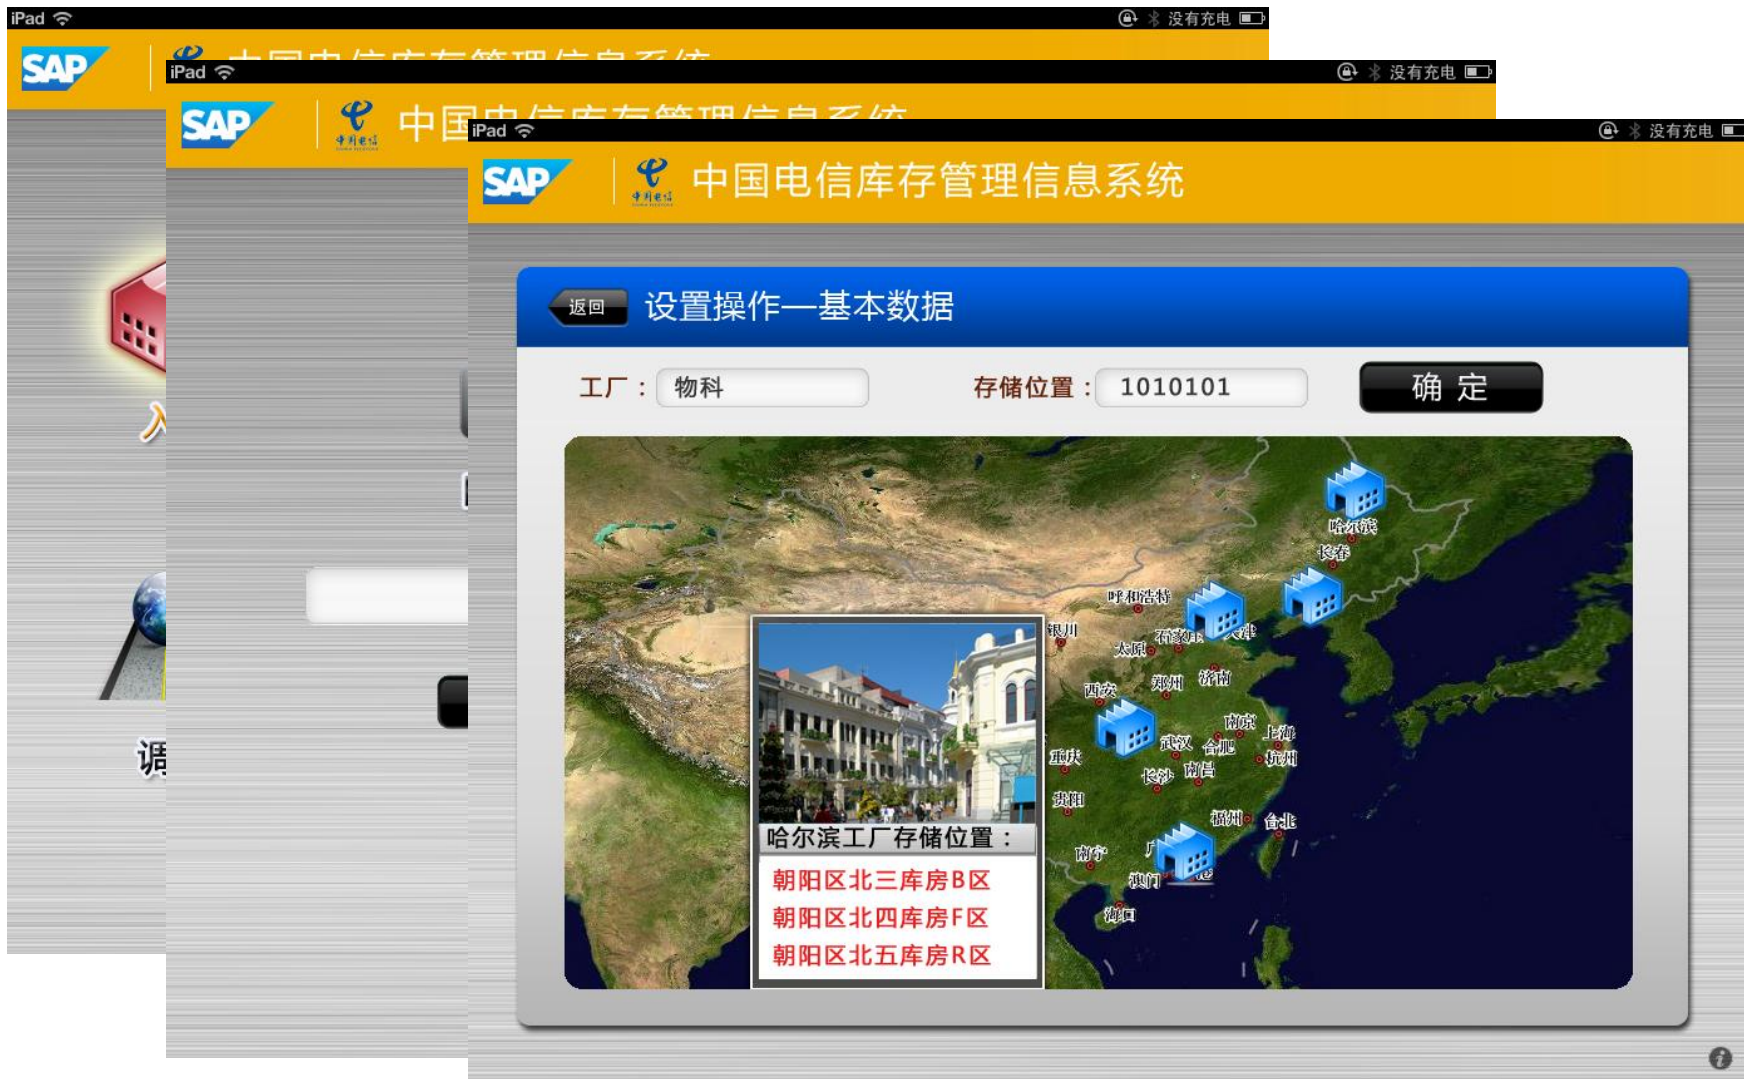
iPad 没有充电
SAP 中国电信库存管理信息系统
iPad 没有充电
SAP 中国电信库存管理信息系统
iPad 没有充电
SAP 中国电信库存管理信息系统

入

调

返回 设置操作—基本数据

工厂： 物料 存储位置： 1010101 确 定

哈尔滨
长春
呼和浩特
银川
太原
石家庄
天津
西安
郑州
济南
南京
上海
武汉
合肥
杭州
重庆
长沙
南昌
贵阳
福州
台北
南宁
澳门
海口

哈尔滨工厂存储位置：
朝阳区北三库房B区
朝阳区北四库房F区
朝阳区北五库房R区